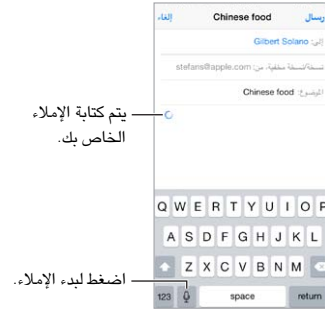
إلغاء
Chinese food
إرسال
إلى: Gilbert Solano
نسخة/نسخة مخفية، من: stefans@apple.com
الموضوع: Chinese food

يتم كتابة الإملاء الخاص بك.

Q W E R T Y U I O P
A S D F G H J K L
Z X C V B N M
123
space
return

اضغط لبدء الإملاء.